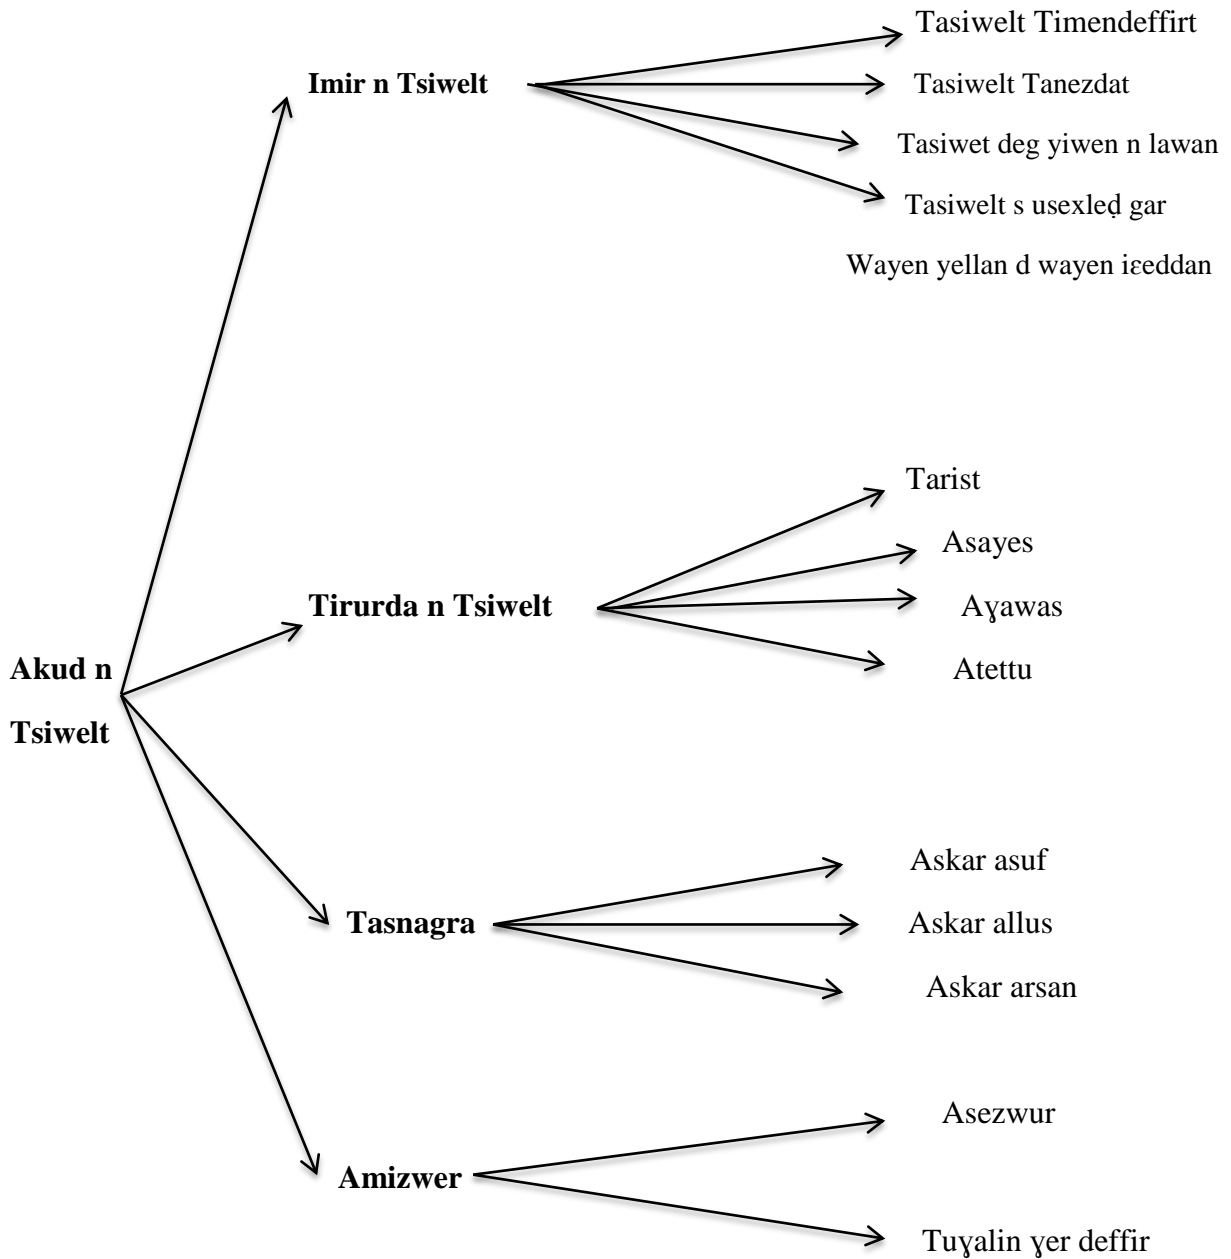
Akud n Tsiwelt

Imir n Tsiwelt

Tasiwelt Timendeffirt

Tasiwelt Tanezdat

Tasiwet deg yiwen n lawan

Tasiwelt s usexleḍ gar Wayen yellan d wayen iɛeddan

Tirurda n Tsiwelt

Tarist

Asayes

Aɣawas

Atettu

Tasnagra

Askar asuf

Askar allus

Askar arsan

Amizwer

Asezwur

Tuɣalin ɣer deffir